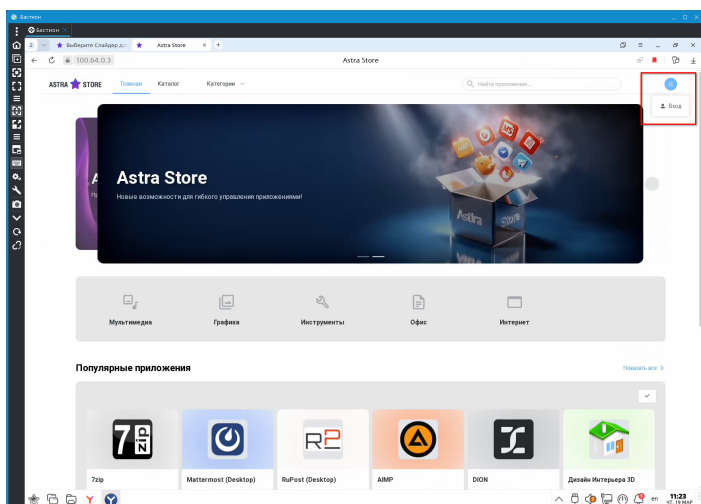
Бастион
Бастион
2 Выберите Слайдер д... Astra Store +
100.64.0.3
Astra Store
ASTRA STORE Главная Каталог Категории
Найти приложения...
Вход
Astra Store
Новые возможности для гибкого управления приложениями!
Astra Store
Мультимедиа
Графика
Инструменты
Офис
Интернет
Популярные приложения
Показать все
7zip
Mattermost (Desktop)
RuPost (Desktop)
AIMP
DION
Дизайн Интерьера 3D
en
11:23
чт, 19 мар